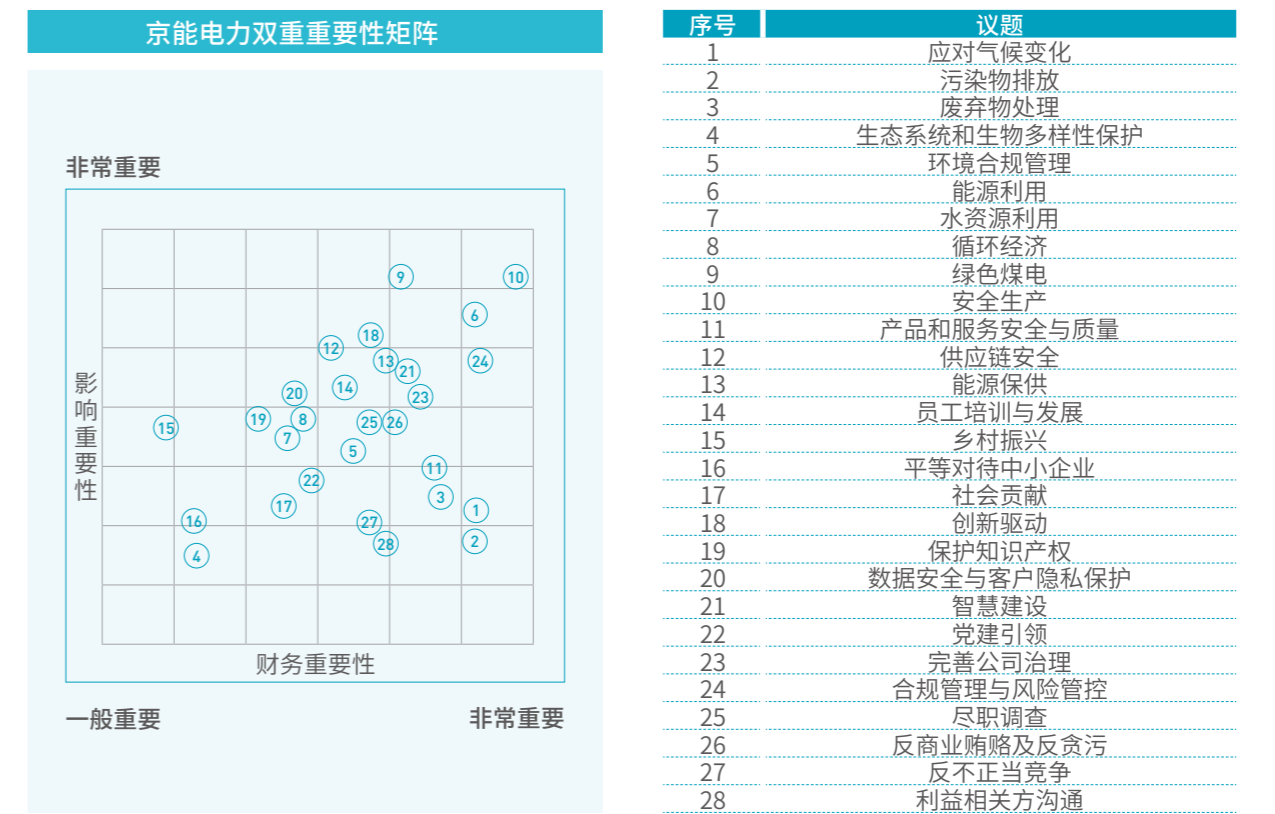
京能电力双重重要性矩阵

非常重要

影响重要性

9 10 6 18 12 13 24 21 14 20 23 19 8 25 26 15 7 5 11 22 3 17 1 16 27 28 2 4

财务重要性

一般重要 非常重要

| 序号 | 议题 |
|---|---|
| 1 | 应对气候变化 |
| 2 | 污染物排放 |
| 3 | 废弃物处理 |
| 4 | 生态系统和生物多样性保护 |
| 5 | 环境合规管理 |
| 6 | 能源利用 |
| 7 | 水资源利用 |
| 8 | 循环经济 |
| 9 | 绿色煤电 |
| 10 | 安全生产 |
| 11 | 产品和服务安全与质量 |
| 12 | 供应链安全 |
| 13 | 能源保供 |
| 14 | 员工培训与发展 |
| 15 | 乡村振兴 |
| 16 | 平等对待中小企业 |
| 17 | 社会贡献 |
| 18 | 创新驱动 |
| 19 | 保护知识产权 |
| 20 | 数据安全与客户隐私保护 |
| 21 | 智慧建设 |
| 22 | 党建引领 |
| 23 | 完善公司治理 |
| 24 | 合规管理与风险管控 |
| 25 | 尽职调查 |
| 26 | 反商业贿赂及反贪污 |
| 27 | 反不正当竞争 |
| 28 | 利益相关方沟通 |